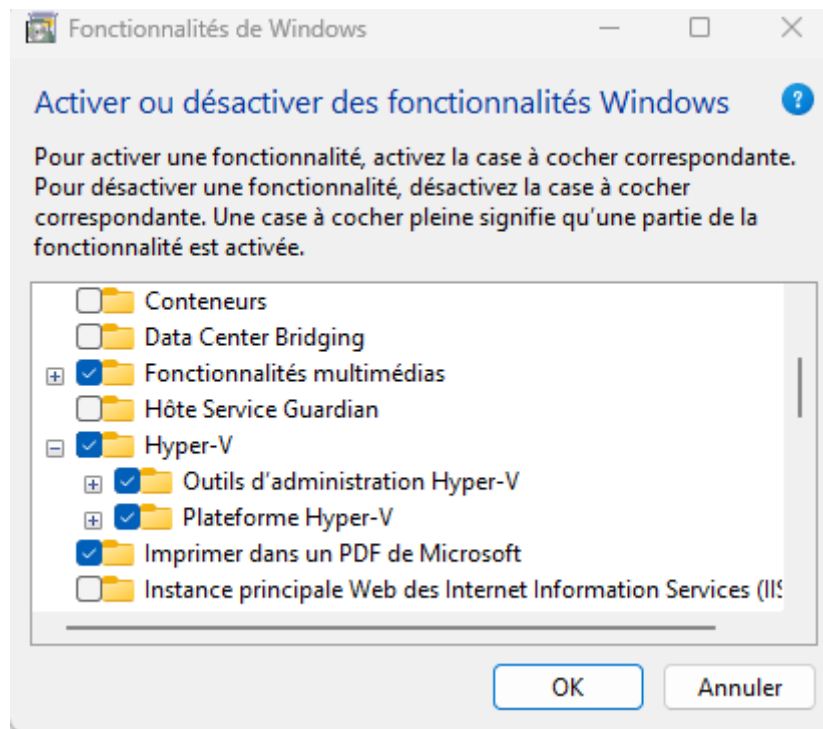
Fonctionnalités de Windows

Activer ou désactiver des fonctionnalités Windows

Pour activer une fonctionnalité, activez la case à cocher correspondante. Pour désactiver une fonctionnalité, désactivez la case à cocher correspondante. Une case à cocher pleine signifie qu'une partie de la fonctionnalité est activée.

Conteneurs
Data Center Bridging
Fonctionnalités multimédias
Hôte Service Guardian
Hyper-V
Outils d'administration Hyper-V
Plateforme Hyper-V
Imprimer dans un PDF de Microsoft
Instance principale Web des Internet Information Services (II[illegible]

OK
Annuler